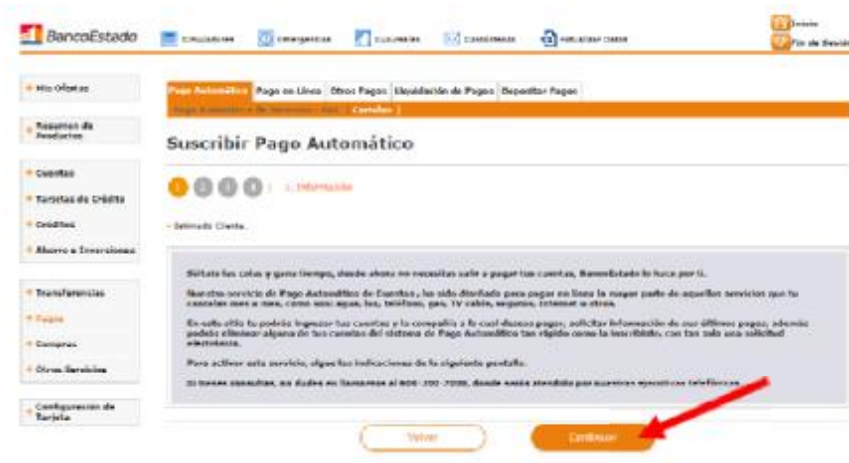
BancoEstado

Inicio
Fin de Sesión

Mis Ofertas

Resumen de Productos

Cuentas

Tarjetas de Crédito

Créditos

Ahorro e Inversiones

Transferencias

Pagos

Compras

Otros Servicios

Configuracion de Tarjeta

Pago Automático | Pago en Línea | Otros Pagos | Liquidación de Pagos | Reportar Pagos

Suscribir Pago Automático

1 2 3 4 1. Información

Estimado Cliente,

Sáltate las colas y gana tiempo, desde ahora no necesitas salir a pagar tus cuentas, BancoEstado lo hace por ti.

Nuestro servicio de Pago Automático de Cuentas, ha sido diseñado para pagar en línea la mayor parte de aquellos servicios que tu cancelas mes a mes, como son: agua, luz, teléfono, gas, TV cable, seguros, internet u otros.

En este sitio tu podrás ingresar tus cuentas y la compañía a la cual deseas pagar, solicitar información de sus últimos pagos, además podrás eliminar alguna de tus cuentas del sistema de Pago Automático tan rápido como la inscribiste, con tan solo una solicitud electrónica.

Para activar este servicio, sigue las indicaciones de la siguiente pantalla.

Si tienes consultas, no dudes en llamarnos al 600 200 7000, donde serás atendido por nuestros ejecutivos telefónicos.

Volver

Continuar